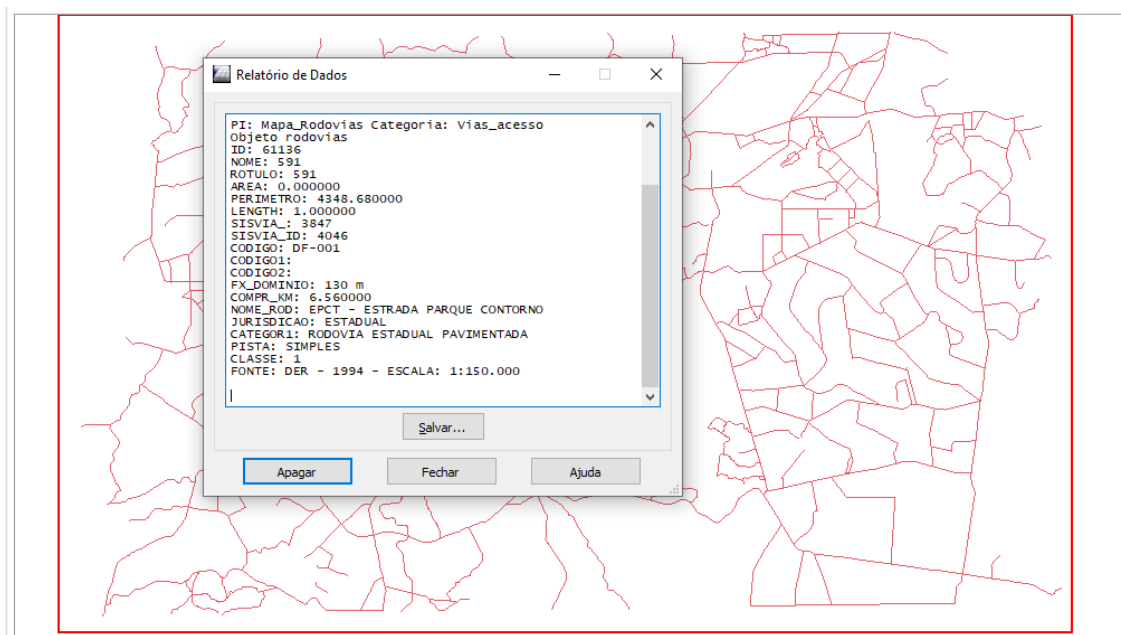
Relatório de Dados

PI: Mapa_Rodovias Categoria: Vias_acesso
Objeto rodovias
ID: 61136
NOME: 591
ROTULO: 591
AREA: 0.000000
PERIMETRO: 4348.680000
LENGTH: 1.000000
SISVIA_: 3847
SISVIA_ID: 4046
CODIGO: DF-001
CODIGO1:
CODIGO2:
FX_DOMINIO: 130 m
COMPR_KM: 6.560000
NOME_ROD: EPCT - ESTRADA PARQUE CONTORNO
JURISDICAO: ESTADUAL
CATEGOR1: RODOVIA ESTADUAL PAVIMENTADA
PISTA: SIMPLES
CLASSE: 1
FONTE: DER - 1994 - ESCALA: 1:150.000

Salvar...

Apagar Fechar Ajuda